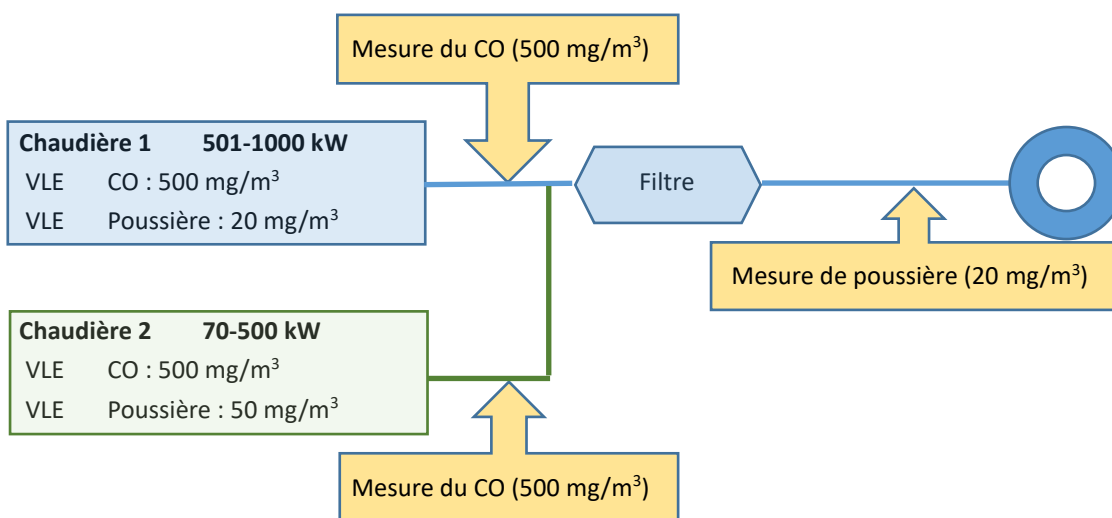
Mesure du CO (500 mg/m$^3$)

**Chaudière 1 501-1000 kW**
VLE CO : 500 mg/m$^3$
VLE Poussière : 20 mg/m$^3$

Filtre

Mesure de poussière (20 mg/m$^3$)

**Chaudière 2 70-500 kW**
VLE CO : 500 mg/m$^3$
VLE Poussière : 50 mg/m$^3$

Mesure du CO (500 mg/m$^3$)